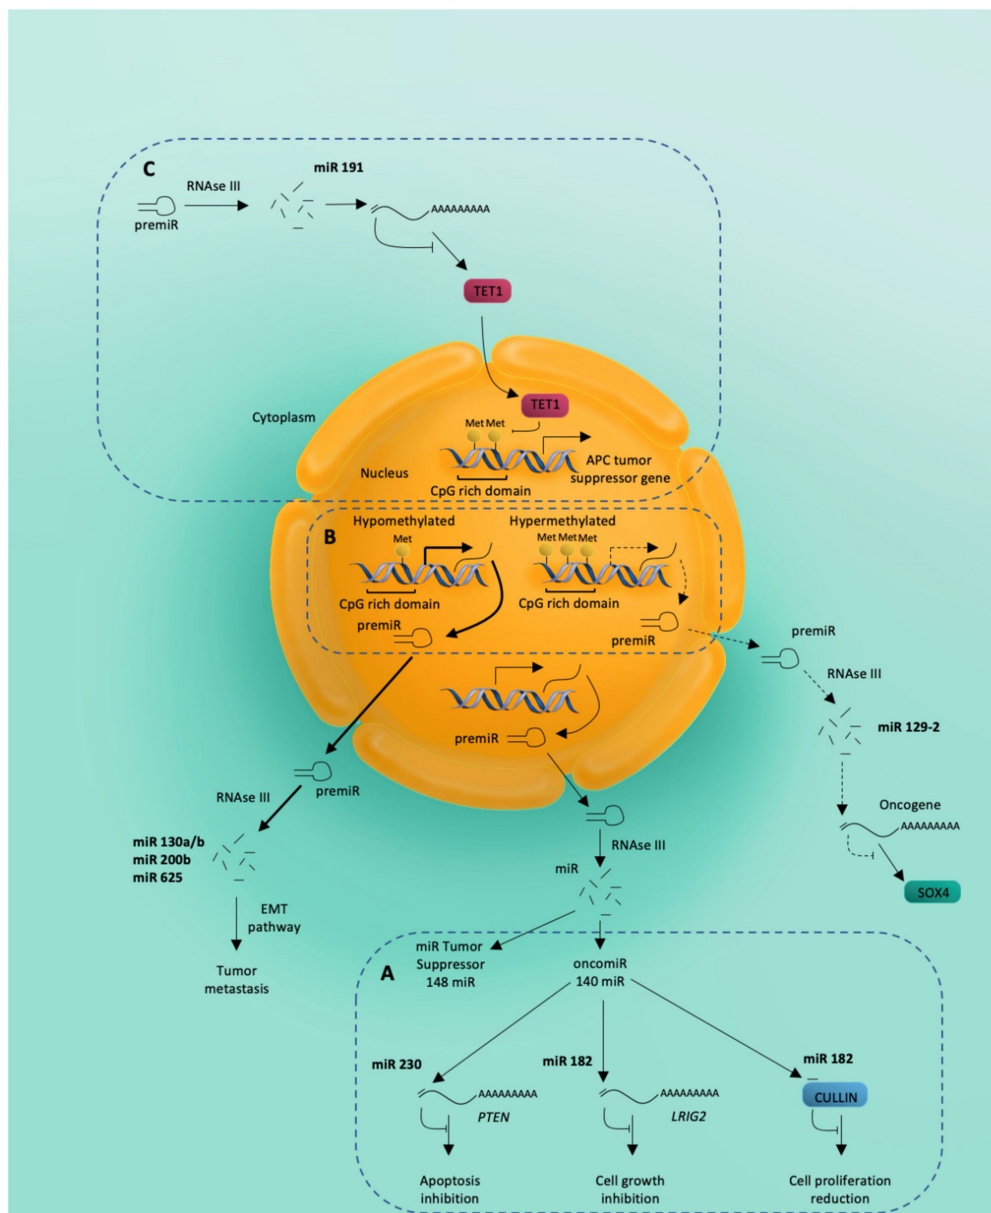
C

RNAse III

miR 191

premiR

AAAAAAAAA

TET1

Cytoplasm

TET1

Met Met

Nucleus

APC tumor suppressor gene

CpG rich domain

B

Hypomethylated

Hypermethylated

Met

Met Met Met

CpG rich domain

CpG rich domain

premiR

premiR

premiR

RNAse III

miR 129-2

premiR

Oncogene

AAAAAAAAA

SOX4

RNAse III

premiR

miR 130a/b
miR 200b
miR 625

RNAse III

miR

EMT pathway

Tumor metastasis

miR Tumor Suppressor 148 miR

oncomiR 140 miR

A

miR 230

miR 182

miR 182

AAAAAAAAA

PTEN

AAAAAAAAA

LRIG2

CULLIN

Apoptosis inhibition

Cell growth inhibition

Cell proliferation reduction